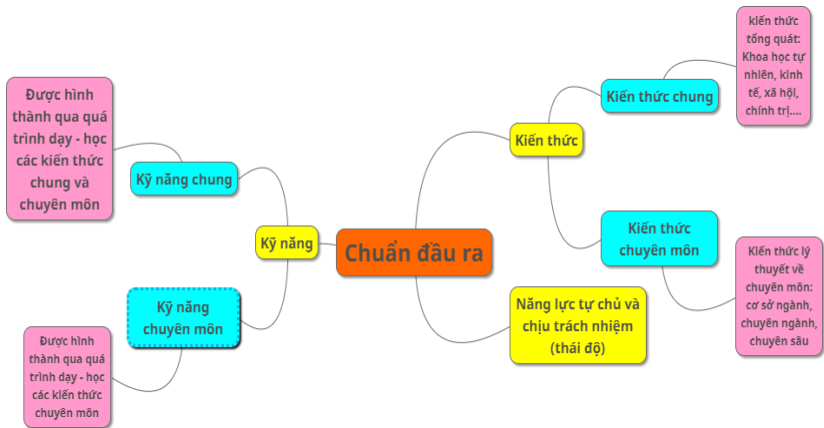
Chuẩn đầu ra

Kiến thức

Kiến thức chung

kiến thức tổng quát: Khoa học tự nhiên, kinh tế, xã hội, chính trị....

Kiến thức chuyên môn

Kiến thức lý thuyết về chuyên môn: cơ sở ngành, chuyên ngành, chuyên sâu

Năng lực tự chủ và chịu trách nhiệm (thái độ)

Kỹ năng

Kỹ năng chung

Được hình thành qua quá trình dạy - học các kiến thức chung và chuyên môn

Kỹ năng chuyên môn

Được hình thành qua quá trình dạy - học các kiến thức chuyên môn